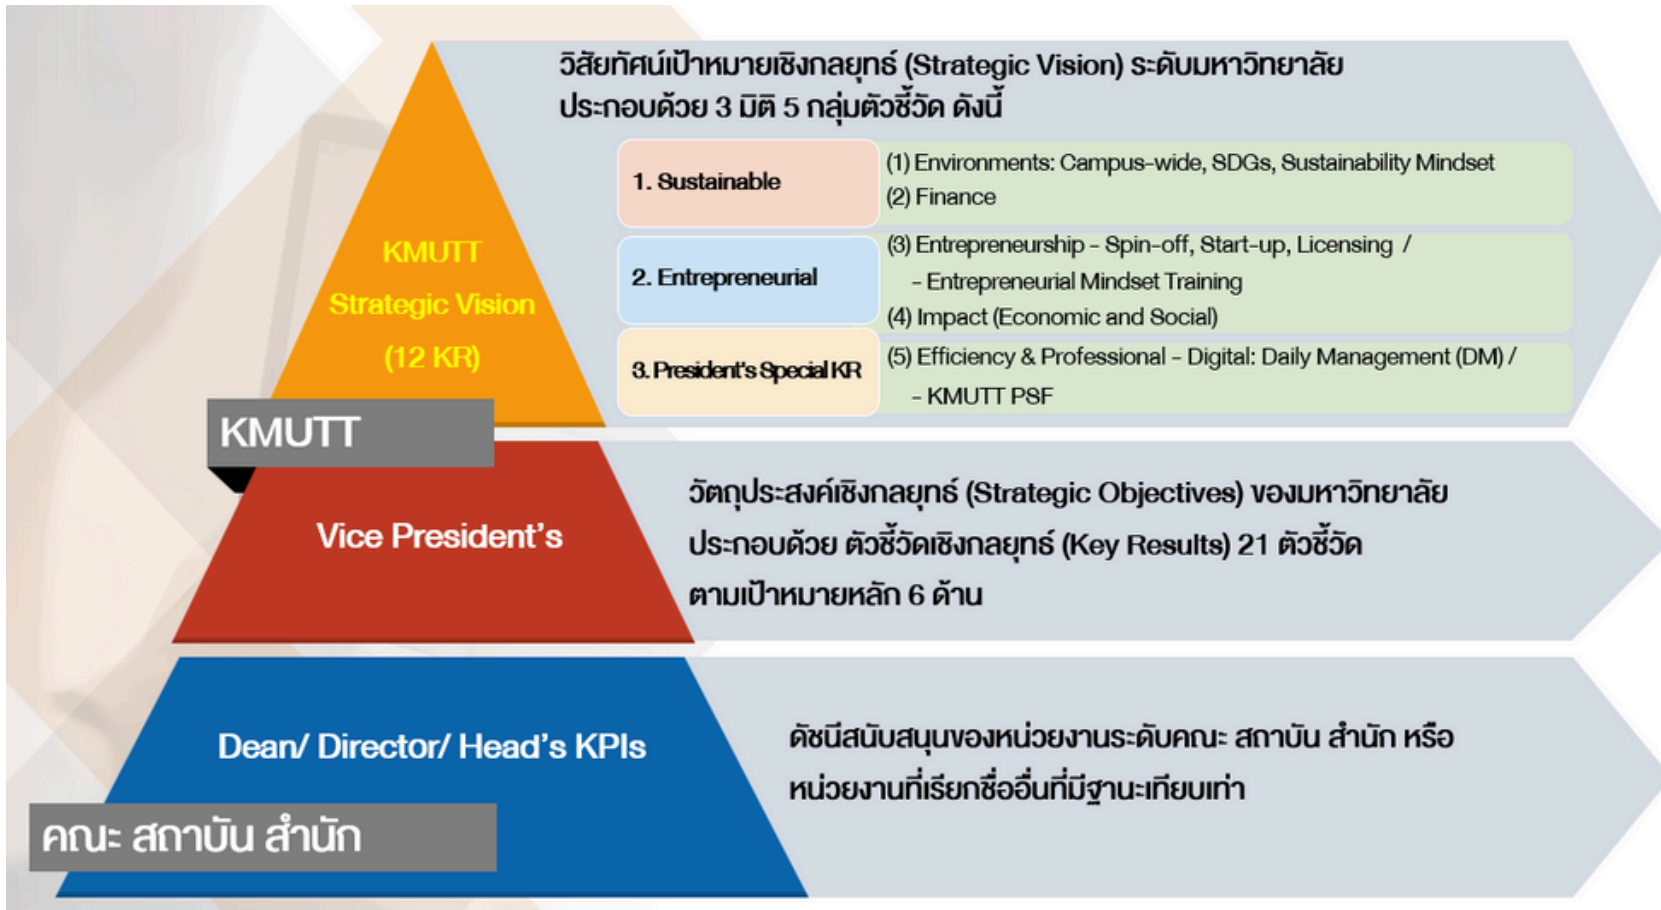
KMUTT
Strategic Vision
(12 KR)

KMUTT

วิสัยทัศน์เป้าหมายเชิงกลยุทธ์ (Strategic Vision) ระดับมหาวิทยาลัย ประกอบด้วย 3 มิติ 5 กลุ่มตัวชี้วัด ดังนี้

| | |
|---|---|
| 1. Sustainable | (1) Environments: Campus-wide, SDGs, Sustainability Mindset (2) Finance |
| 2. Entrepreneurial | (3) Entrepreneurship - Spin-off, Start-up, Licensing / - Entrepreneurial Mindset Training (4) Impact (Economic and Social) |
| 3. President's Special KR | (5) Efficiency & Professional - Digital: Daily Management (DM) / - KMUTT PSF |

Vice President's

วัตถุประสงค์เชิงกลยุทธ์ (Strategic Objectives) ของมหาวิทยาลัย ประกอบด้วย ตัวชี้วัดเชิงกลยุทธ์ (Key Results) 21 ตัวชี้วัด ตามเป้าหมายหลัก 6 ด้าน

Dean/ Director/ Head's KPIs

คณะ สถาบัน สำนัก

ดัชนีสนับสนุนของหน่วยงานระดับคณะ สถาบัน สำนัก หรือ หน่วยงานที่เรียกชื่ออื่นที่มีฐานะเทียบเท่า